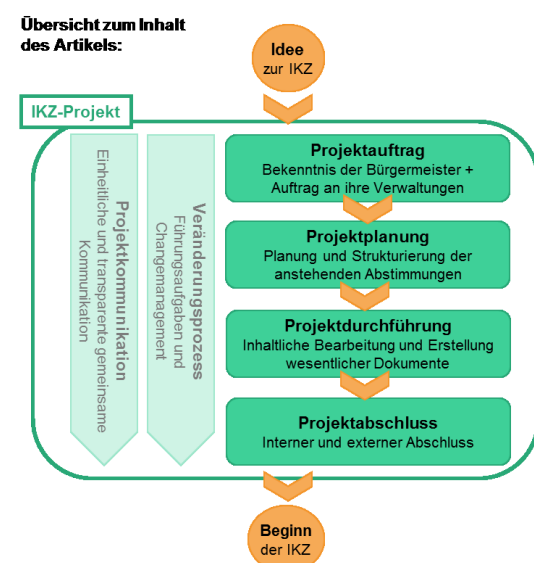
Übersicht zum Inhalt des Artikels:

Idee zur IKZ

IKZ-Projekt

Projektkommunikation
Einheitliche und transparente gemeinsame Kommunikation

Veränderungsprozess
Führungsaufgaben und Changemanagement

Projektauftrag
Bekenntnis der Bürgermeister + Auftrag an ihre Verwaltungen

Projektplanung
Planung und Strukturierung der anstehenden Abstimmungen

Projektdurchführung
Inhaltliche Bearbeitung und Erstellung wesentlicher Dokumente

Projektabschluss
Interner und externer Abschluss

Beginn der IKZ